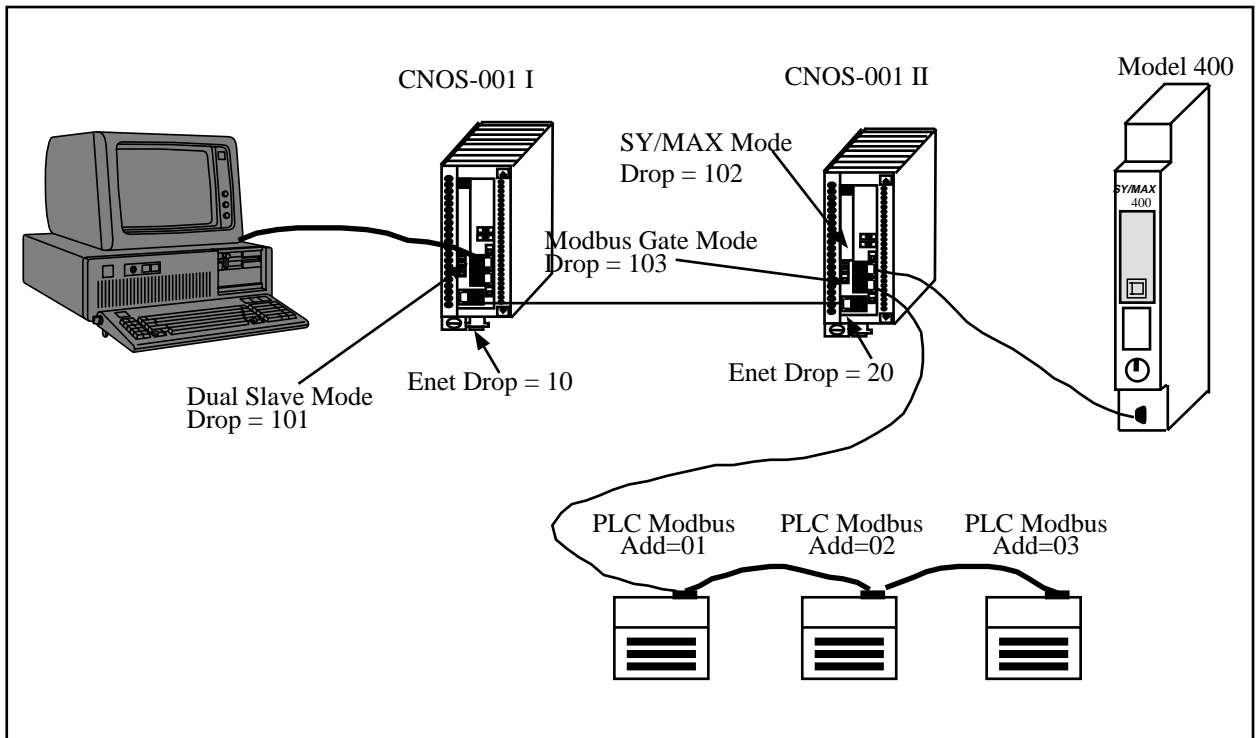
CNOS-001 I

CNOS-001 II

Model 400

SY/MAX Mode
Drop = 102

SY/MAX
400

Modbus Gate Mode
Drop = 103

Enet Drop = 10

Enet Drop = 20

Dual Slave Mode
Drop = 101

PLC Modbus
Add=01

PLC Modbus
Add=02

PLC Modbus
Add=03